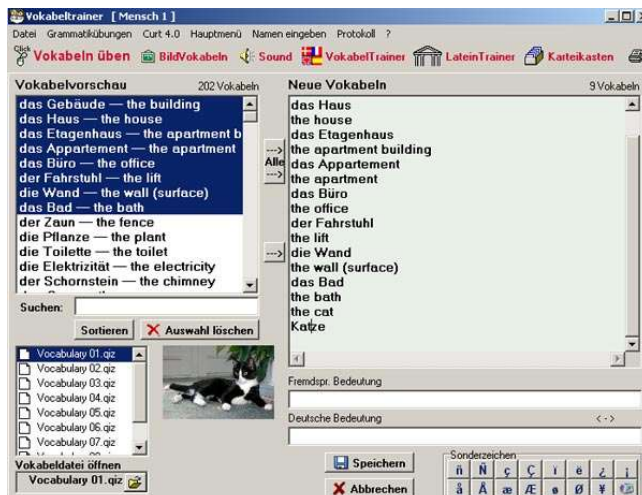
Vokabeltrainer [ Mensch 1 ]

Datei Grammatikübungen Curt 4.0 Hauptmenü Namen eingeben Protokoll ?

Click Vokabeln üben BildVokabeln Sound VokabelTrainer LateinTrainer Karteikasten

Vokabelvorschau 202 Vokabeln

das Gebäude — the building
das Haus — the house
das Etagenhaus — the apartment b
das Appartement — the apartment
das Büro — the office
der Fahrstuhl — the lift
die Wand — the wall (surface)
das Bad — the bath
der Zaun — the fence
die Pflanze — the plant
die Toilette — the toilet
die Elektrizität — the electricity
der Schornstein — the chimney

---> Alle
--->
--->

Neue Vokabeln 9 Vokabeln

das Haus
the house
das Etagenhaus
the apartment building
das Appartement
the apartment
das Büro
the office
der Fahrstuhl
the lift
die Wand
the wall (surface)
das Bad
the bath
the cat
Katze

Suchen:

Sortieren
Auswahl löschen

Vocabulary 01.qiz
Vocabulary 02.qiz
Vocabulary 03.qiz
Vocabulary 04.qiz
Vocabulary 05.qiz
Vocabulary 06.qiz
Vocabulary 07.qiz

Vokabeldatei öffnen
Vocabulary 01.qiz

Fremdspr. Bedeutung

Deutsche Bedeutung <·>

Speichern
Abbrechen

Sonderzeichen
ñ Ñ ç Ç ì ë ¿ ¡
å Å æ Æ ø Ø ¥ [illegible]